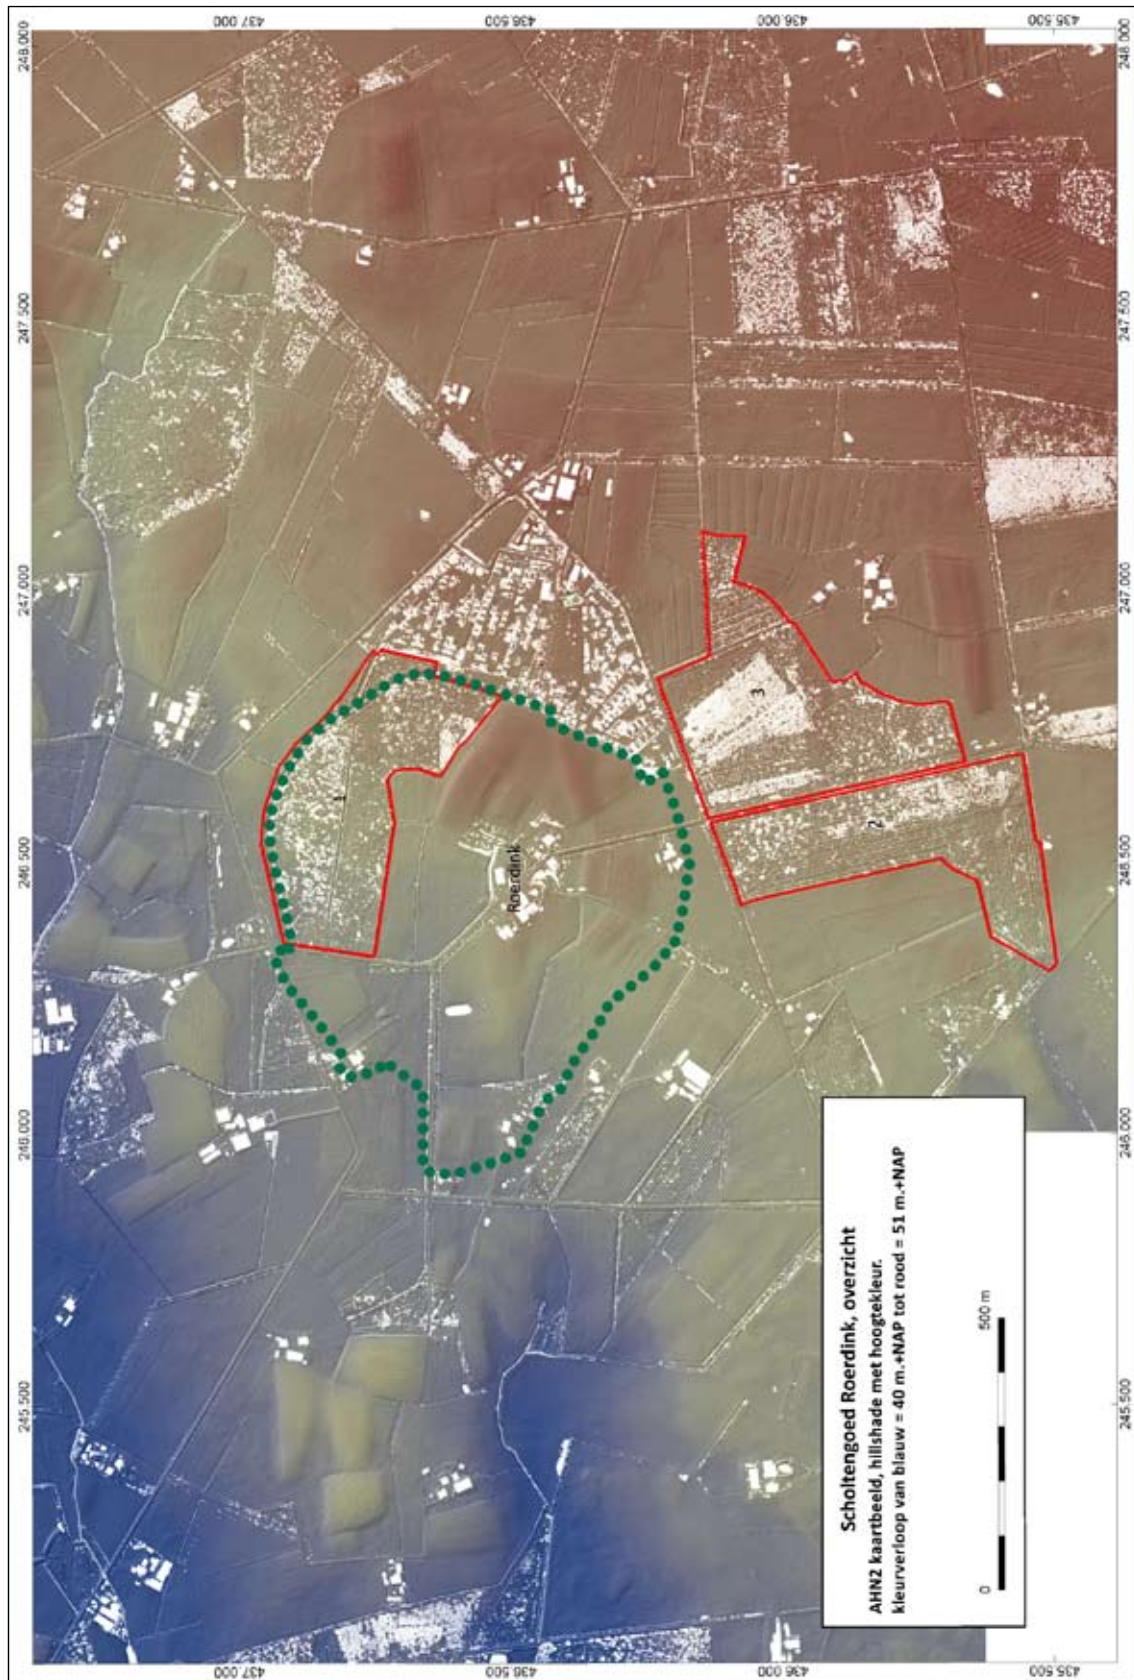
437.000
436.500
436.000
435.500
248.000
247.500
247.000
246.500
246.000
245.500
248.000
247.500
247.000
246.500
246.000
245.500
437.000
436.500
436.000
435.500

Scholtengoed Roerdink, overzicht
AHN2 kaartbeeld, hillshade met hoogtekleur.
kleurverloop van blauw = 40 m.+NAP tot rood = 51 m.+NAP

0
500 m

Roerdink
1
2
3